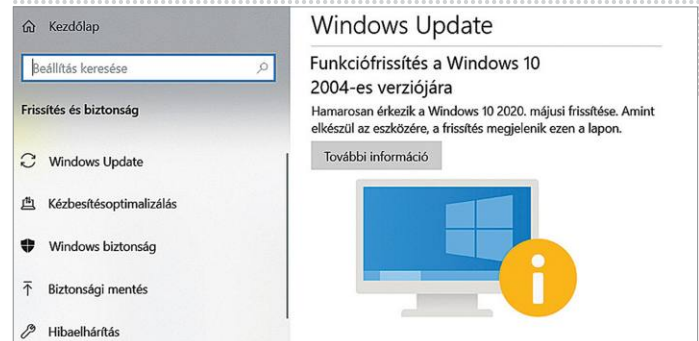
Kezdőlap

Beállítás keresése

Frissítés és biztonság

Windows Update

Kézbesítésoptimalizálás

Windows biztonság

Biztonsági mentés

Hibaelhárítás

Windows Update

Funkciófrissítés a Windows 10 2004-es verziójára

Hamarosan érkezik a Windows 10 2020. májusi frissítése. Amint elkészül az eszközére, a frissítés megjelenik ezen a lapon.

További információ